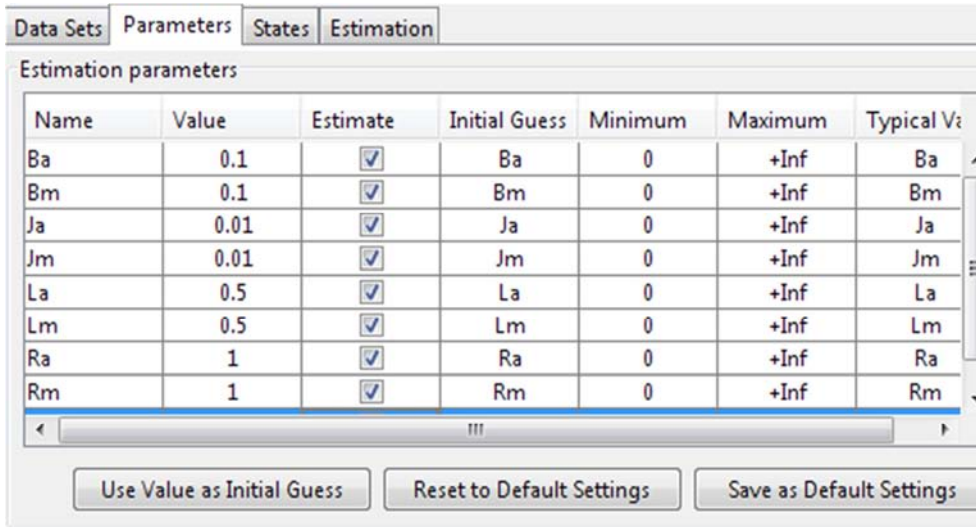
Data Sets | Parameters | States | Estimation

Estimation parameters

| Name | Value | Estimate | Initial Guess | Minimum | Maximum | Typical Va |
|---|---|---|---|---|---|---|
| Ba | 0.1 | ☑ | Ba | 0 | +Inf | Ba |
| Bm | 0.1 | ☑ | Bm | 0 | +Inf | Bm |
| Ja | 0.01 | ☑ | Ja | 0 | +Inf | Ja |
| Jm | 0.01 | ☑ | Jm | 0 | +Inf | Jm |
| La | 0.5 | ☑ | La | 0 | +Inf | La |
| Lm | 0.5 | ☑ | Lm | 0 | +Inf | Lm |
| Ra | 1 | ☑ | Ra | 0 | +Inf | Ra |
| Rm | 1 | ☑ | Rm | 0 | +Inf | Rm |

Use Value as Initial Guess | Reset to Default Settings | Save as Default Settings